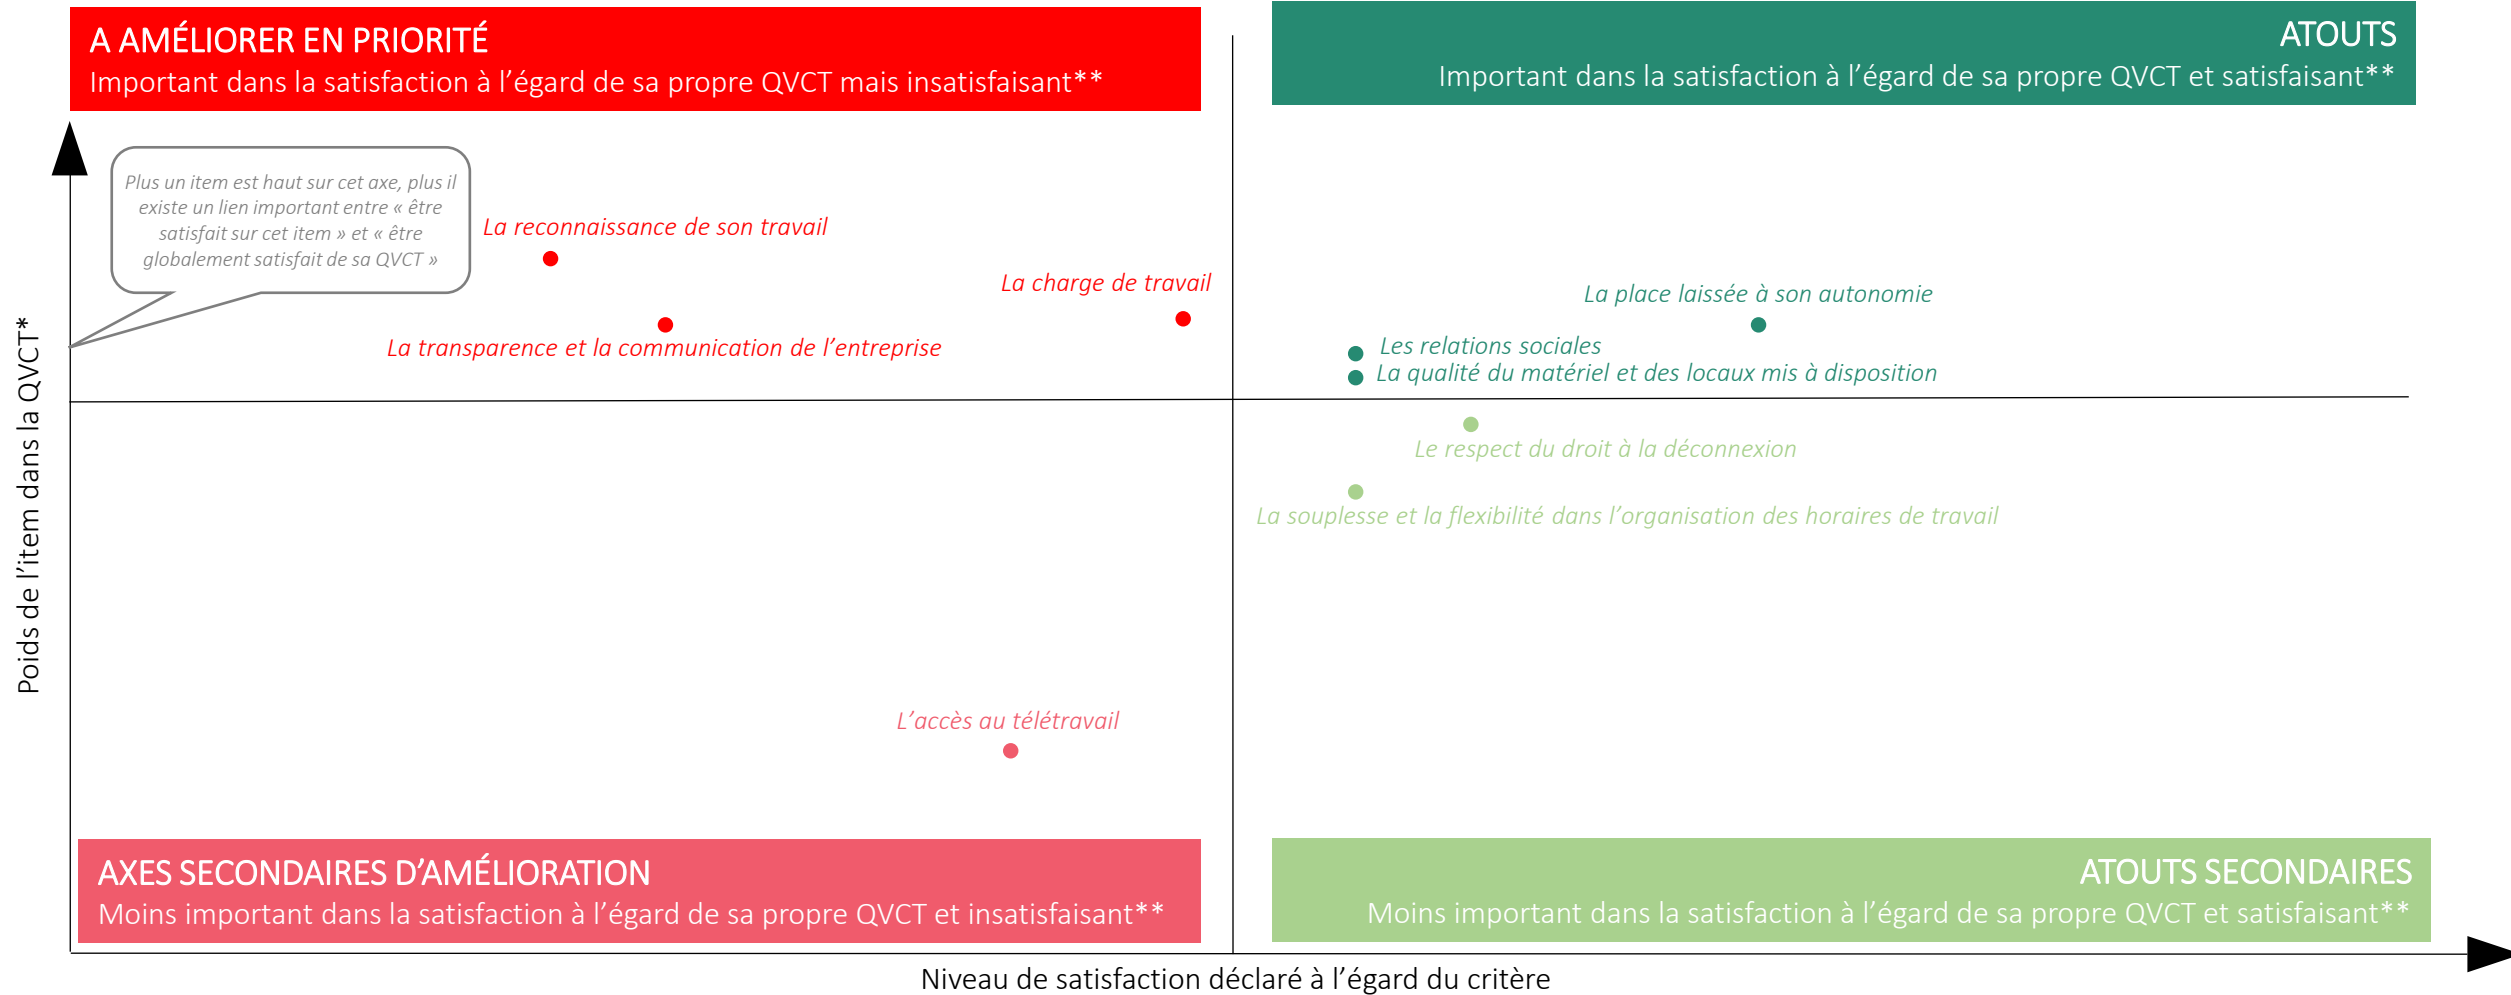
A AMÉLIORER EN PRIORITÉ
Important dans la satisfaction à l’égard de sa propre QVCT mais insatisfaisant**

ATOUTS
Important dans la satisfaction à l’égard de sa propre QVCT et satisfaisant**

Plus un item est haut sur cet axe, plus il existe un lien important entre « être satisfait sur cet item » et « être globalement satisfait de sa QVCT »

La reconnaissance de son travail

La charge de travail

La transparence et la communication de l’entreprise

La place laissée à son autonomie

Les relations sociales

La qualité du matériel et des locaux mis à disposition

Le respect du droit à la déconnexion

La souplesse et la flexibilité dans l’organisation des horaires de travail

L’accès au télétravail

Poids de l’item dans la QVCT*

AXES SECONDAIRES D’AMÉLIORATION
Moins important dans la satisfaction à l’égard de sa propre QVCT et insatisfaisant**

ATOUTS SECONDAIRES
Moins important dans la satisfaction à l’égard de sa propre QVCT et satisfaisant**

Niveau de satisfaction déclaré à l’égard du critère